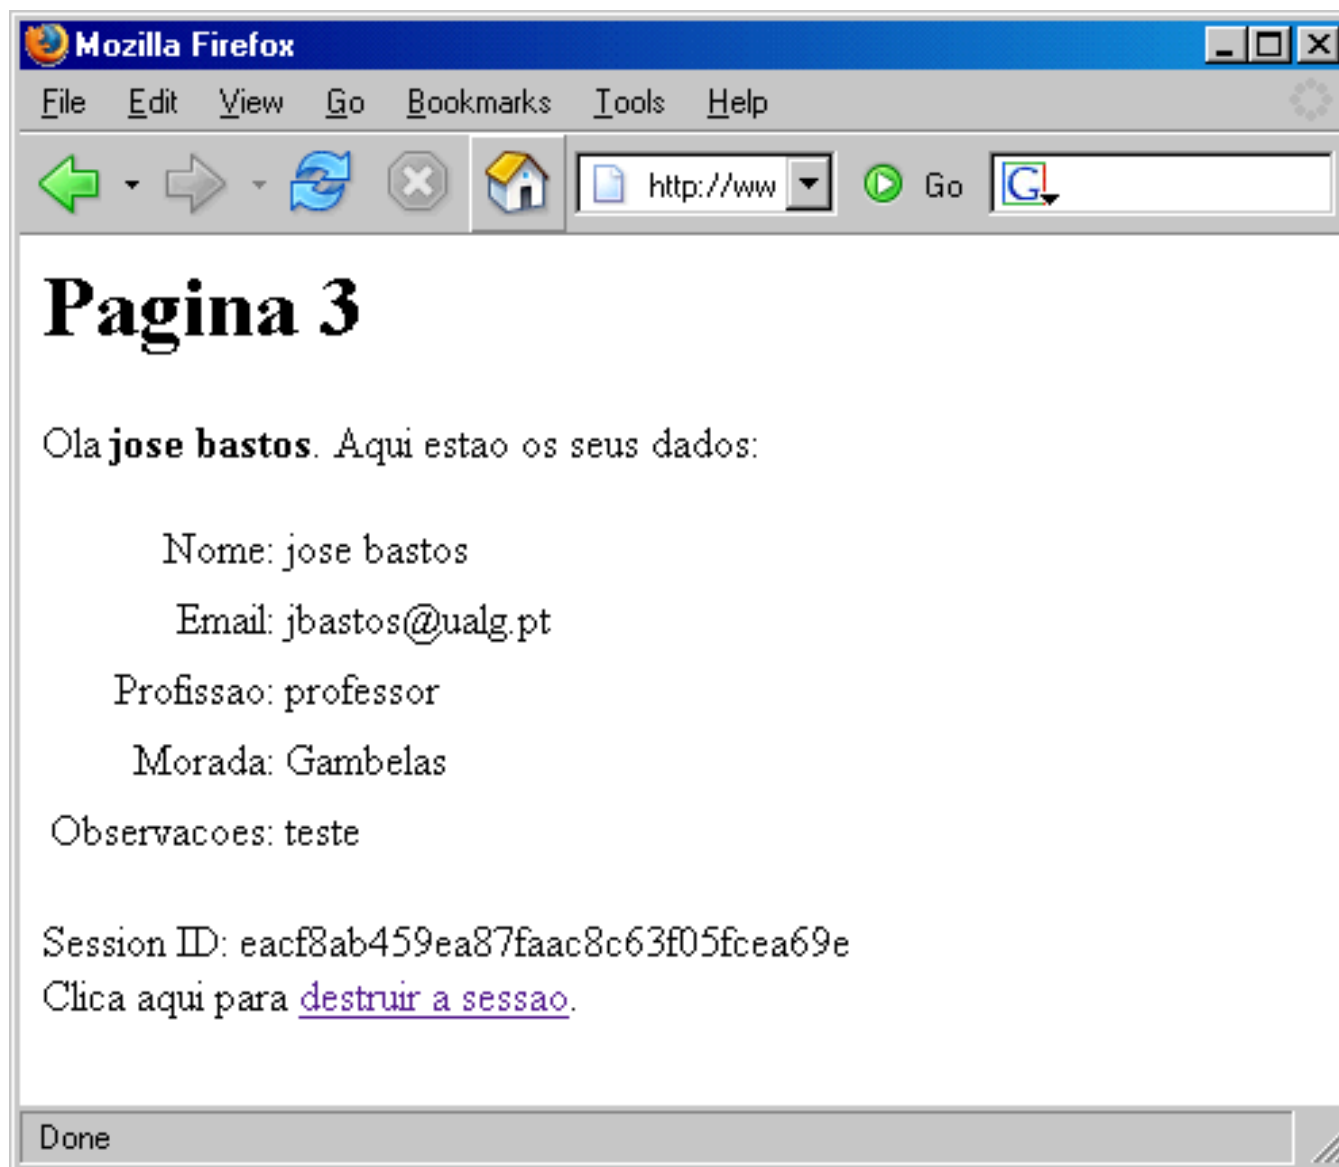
Mozilla Firefox

File Edit View Go Bookmarks Tools Help

http://ww

Go

G

# Pagina 3

Ola **jose bastos**. Aqui estao os seus dados:

Nome: jose bastos

Email: jbastos@ualg.pt

Profissao: professor

Morada: Gambelas

Observacoes: teste

Session ID: eacf8ab459ea87faac8c63f05fcea69e
Clica aqui para destruir a sessao.

Done